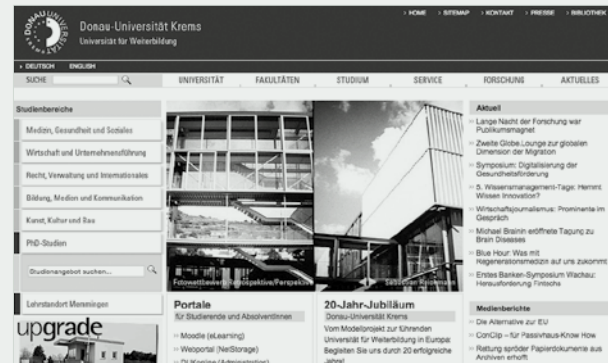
DONAU UNIVERSITÄT KREMS

Donau-Universität Krems
Universität für Weiterbildung

› HOME › SITEMAP › KONTAKT › PRESSE › BIBLIOTHEK

› DEUTSCH ENGLISH

SUCHE

UNIVERSITÄT FAKULTÄTEN STUDIUM SERVICE FORSCHUNG AKTUELLES

Studienbereiche

Medizin, Gesundheit und Soziales

Wirtschaft und Unternehmensführung

Recht, Verwaltung und Internationales

Bildung, Medien und Kommunikation

Kunst, Kultur und Bau

PhD-Studien

Studienangebot suchen...

Lehrstandort Memmingen

upgrade

Fotowettbewerb Perspektive/Perspektiven

Sebastian Reissmann

Portale

für Studierende und AbsolventInnen

» Moodle (eLearning)
» Webportal (NetStorage)
» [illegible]

20-Jahr-Jubiläum

Donau-Universität Krems

Vom Modellprojekt zur führenden Universität für Weiterbildung in Europa: Begleiten Sie uns durch 20 erfolgreiche Jahre!

Aktuell

» Lange Nacht der Forschung war Publikumsmagnet
» Zweite Globe Lounge zur globalen Dimension der Migration
» Symposium: Digitalisierung der Gesundheitsförderung
» 5. Wissensmanagement-Tage: Hemmt Wissen Innovation?
» Wirtschaftsjournalismus: Prominente im Gespräch
» Michael Brainin eröffnete Tagung zu Brain Diseases
» Blue Hour: Was mit Regenerationsmedizin auf uns zukommt
» Erstes Banken-Symposium Wachau: Herausforderung Fintechs

Medienberichte

» Die Alternative zur EU
» ConClip – für Passivhaus-Know How
» Rettung spröder Papierdokumente aus Archiven erhofft